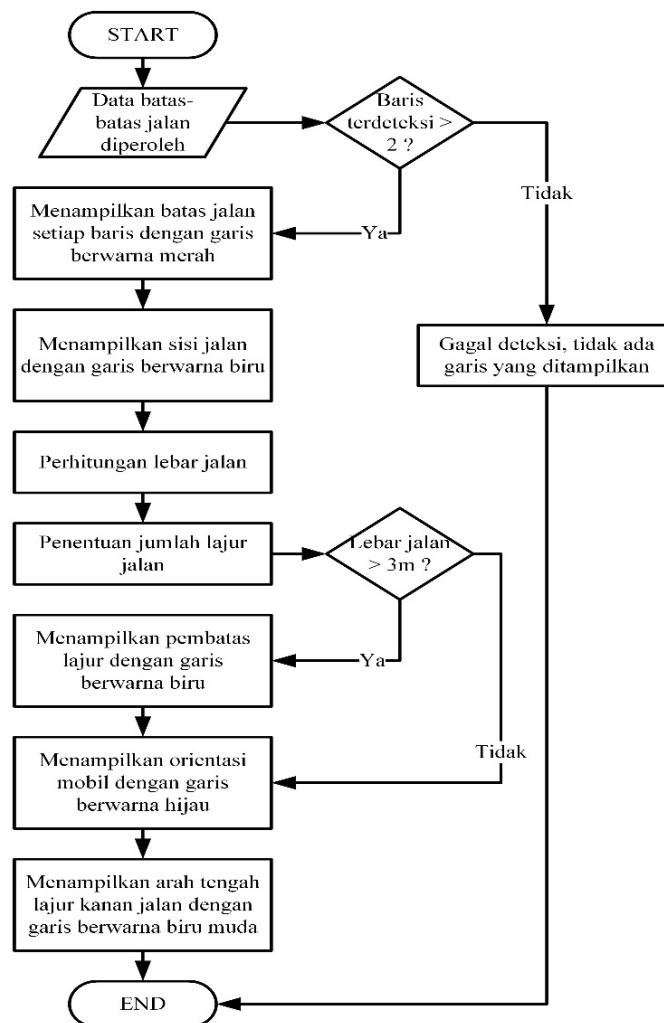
START

Data batas-batas jalan diperoleh

Baris terdeteksi > 2 ?

Ya

Tidak

Menampilkan batas jalan setiap baris dengan garis berwarna merah

Gagal deteksi, tidak ada garis yang ditampilkan

Menampilkan sisi jalan dengan garis berwarna biru

Perhitungan lebar jalan

Penentuan jumlah lajur jalan

Lebar jalan > 3m ?

Ya

Menampilkan pembatas lajur dengan garis berwarna biru

Tidak

Menampilkan orientasi mobil dengan garis berwarna hijau

Menampilkan arah tengah lajur kanan jalan dengan garis berwarna biru muda

END